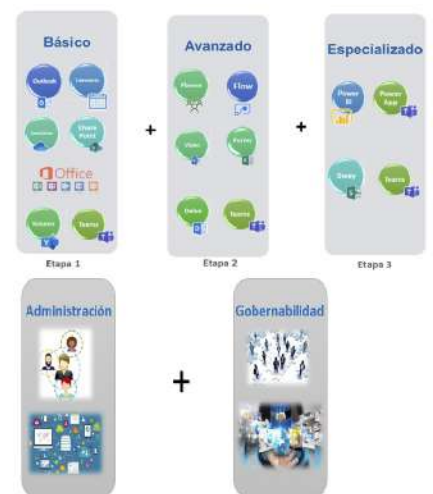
Básico

Outlook

Calendario

OneDrive

Share Point

Office

Yammer

Teams

Etapa 1

+

Avanzado

Planner

Flow

Video

Forms

Delve

Teams

Etapa 2

+

Especializado

Power BI

Power Apps

Sway

Teams

Etapa 3

Administración

+

Gobernabilidad